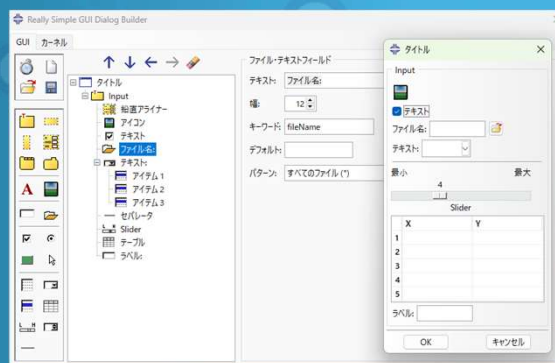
Really Simple GUI Dialog Builder

GUI カーネル

タイトル
Input
鉛直アライナー
アイコン
テキスト
ファイル名:
テキスト:
アイテム 1
アイテム 2
アイテム 3
セパレータ
Slider
テーブル
ラベル:

ファイル・テキストフィールド
テキスト: ファイル名:
幅: 12
キーワード: fileName
デフォルト:
パターン: すべてのファイル (*)

タイトル
Input
テキスト
ファイル名:
テキスト:
最小 最大
4
Slider

| | X | Y |
|---|---|---|
| 1 | | |
| 2 | | |
| 3 | | |
| 4 | | |
| 5 | | |

ラベル:
OK キャンセル